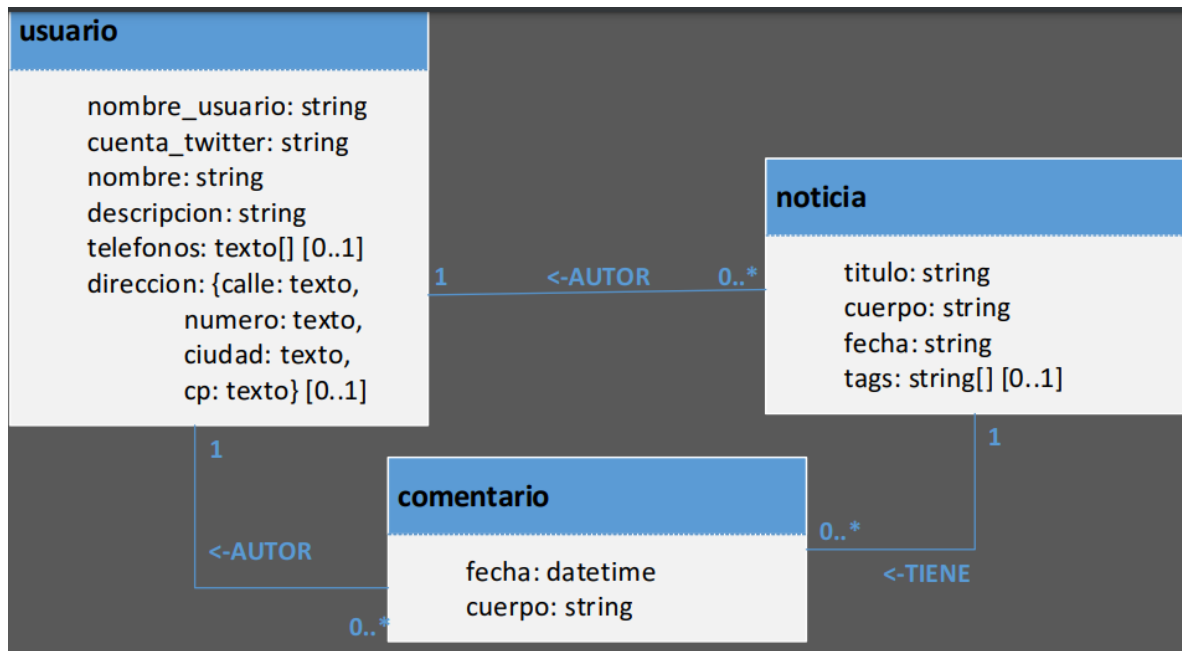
usuario

nombre_usuario: string
cuenta_twitter: string
nombre: string
descripcion: string
telefonos: texto[] [0..1]
direccion: {calle: texto,
numero: texto,
ciudad: texto,
cp: texto} [0..1]

1

<-AUTOR

0..*

noticia

titulo: string
cuerpo: string
fecha: string
tags: string[] [0..1]

1

1

comentario

fecha: datetime
cuerpo: string

0..*

<-AUTOR

0..*

<-TIENE